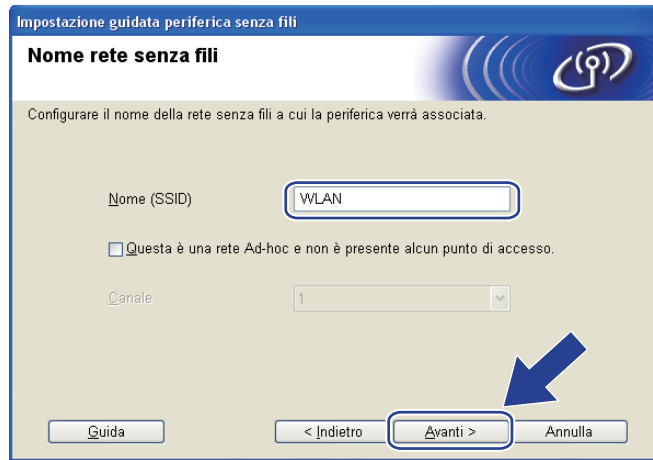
Impostazione guidata periferica senza fili

Nome rete senza fili

Configurare il nome della rete senza fili a cui la periferica verrà associata.

Nome (SSID) WLAN

Questa è una rete Ad-hoc e non è presente alcun punto di accesso.

Canale 1

Guida

< Indietro

Avanti >

Annulla